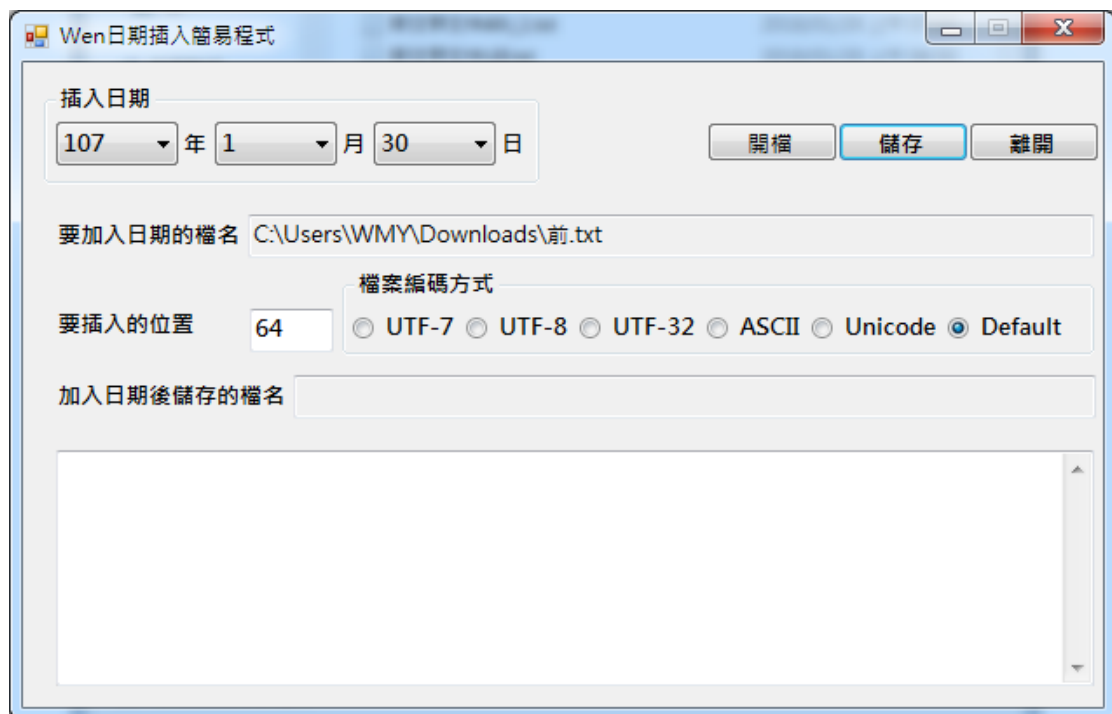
Wen日期插入簡易程式

插入日期

107 年 1 月 30 日

開檔 儲存 離開

要加入日期的檔名 C:\Users\WMY\Downloads\前.txt

檔案編碼方式

要插入的位置 64

UTF-7 UTF-8 UTF-32 ASCII Unicode Default

加入日期後儲存的檔名